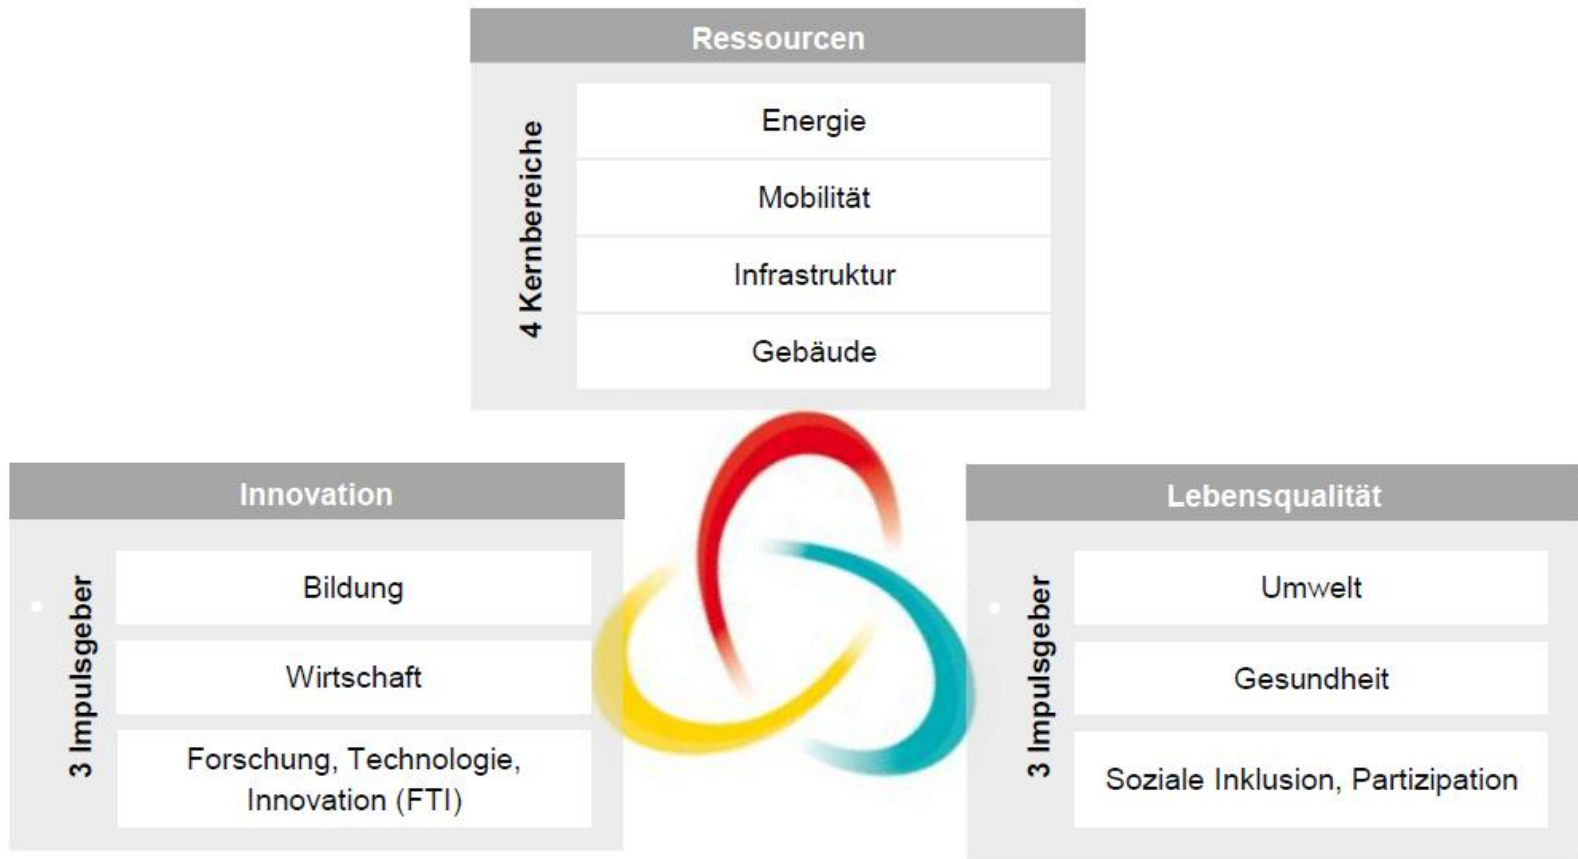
Ressourcen

4 Kernbereiche

Energie

Mobilität

Infrastruktur

Gebäude

Innovation

3 Impulsgeber

Bildung

Wirtschaft

Forschung, Technologie, Innovation (FTI)

Lebensqualität

3 Impulsgeber

Umwelt

Gesundheit

Soziale Inklusion, Partizipation